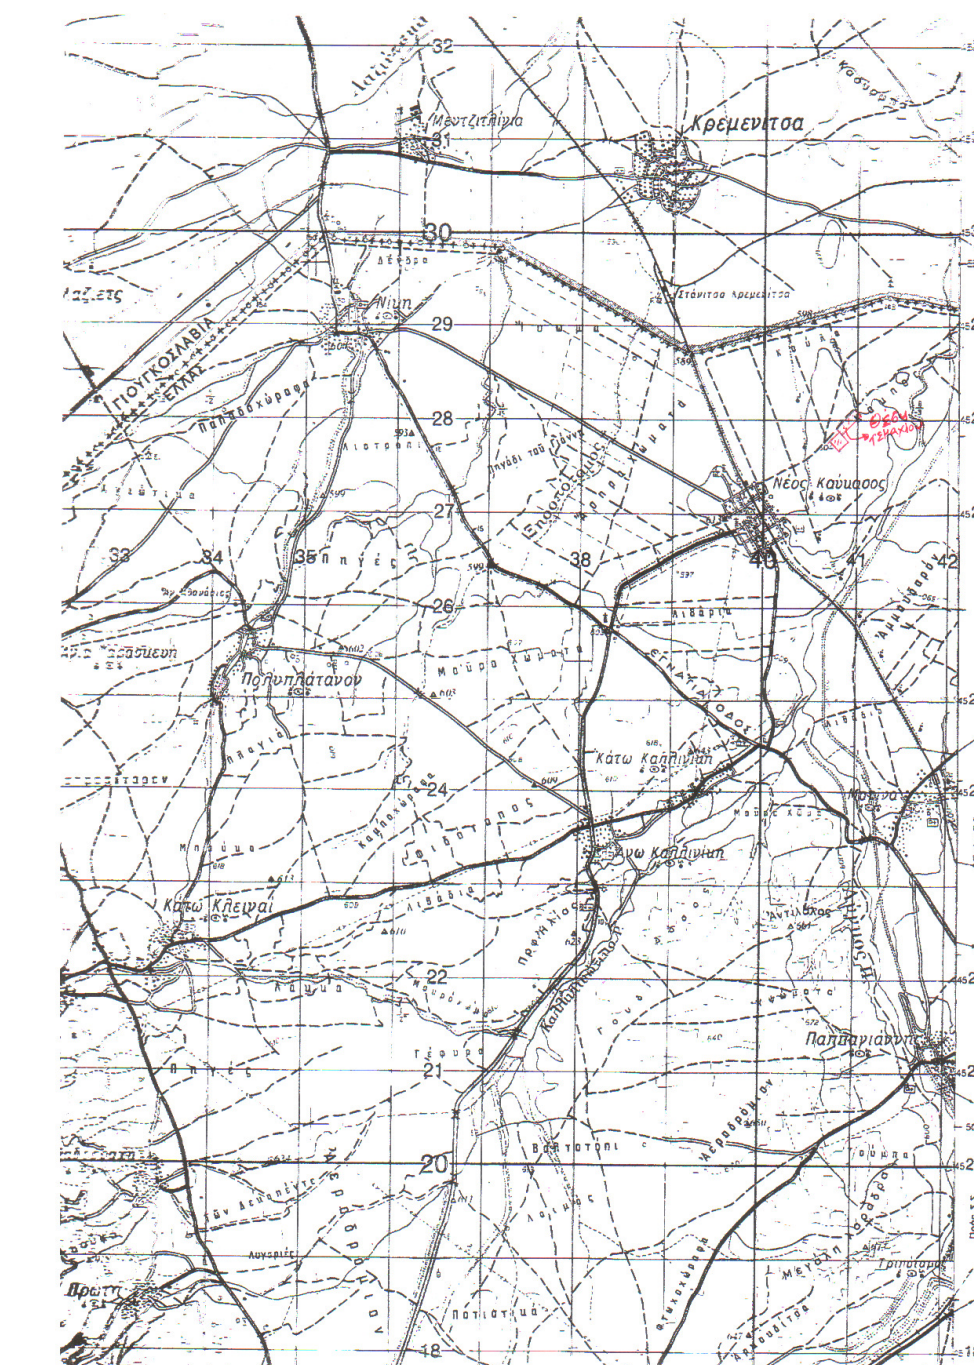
32
Μεντζιτλίτια
31
Κρεμενιτσα
30
Δένδρα
Λαζ.ετς
Νίκη
29
ΓΙΟΥΓΚΟΣΛΑΒΙΑ
ΕΛΛΑΣ
Παπαδοχώραφα
28
Λιστρόπι
Πηγάδι τοῦ Γιάννη
Στάνιτσα Κρεμενίτσα
Νέος Καύκασος
27
33
34
35 Πηγές
38
40
41
42
26
Λιβάδια
Πολυπλάτανον
Μαῦρα Χώματα
ΕΓΝΑΤΙΑ ΟΔΟΣ
Κάτω Καλλινίκη
24
Λιβάδια
Ἄνω Καλλινίκη
Κάτω Κλειναί
22
Κάμπια
Γέφυρα
21
Πηγές
20
Παπαγιάννης
Βαλτότοπι
Τρίγωνον
Ποτιστικά
Αγρός
Μεγάλη
Αντίλοχος
18